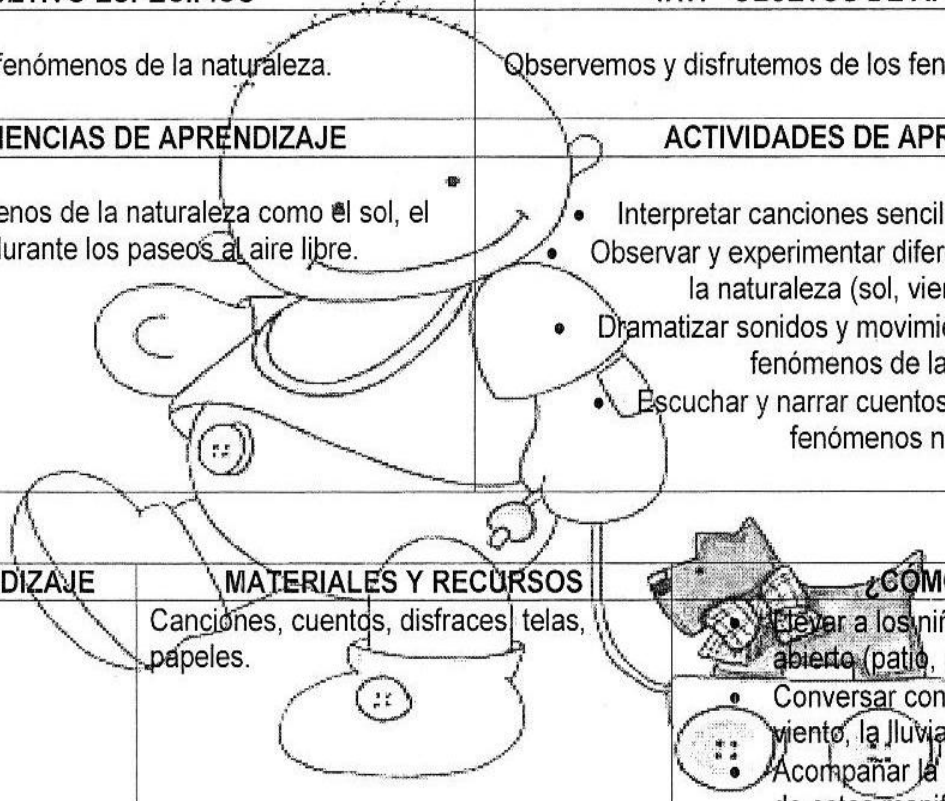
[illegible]JETIVO ESPECÍFICO | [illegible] OBJETOS DE A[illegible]

fenómenos de la naturaleza. | Observemos y disfrutemos de los fen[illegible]

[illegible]IENCIAS DE APRENDIZAJE | ACTIVIDADES DE APR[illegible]

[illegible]enos de la naturaleza como el sol, el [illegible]durante los paseos al aire libre.

• Interpretar canciones sencil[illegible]
• Observar y experimentar difer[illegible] la naturaleza (sol, vie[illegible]
• Dramatizar sonidos y movimi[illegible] fenómenos de la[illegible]
• Escuchar y narrar cuentos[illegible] fenómenos n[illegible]

| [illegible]DIZAJE | MATERIALES Y RECURSOS | ¿CÓMO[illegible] |
|---|---|---|
| | Canciones, cuentos, disfraces, telas, papeles. | • Llevar a los niñ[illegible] abierto (patio, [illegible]<br>• Conversar con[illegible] viento, la lluvia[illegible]<br>• Acompañar la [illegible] |